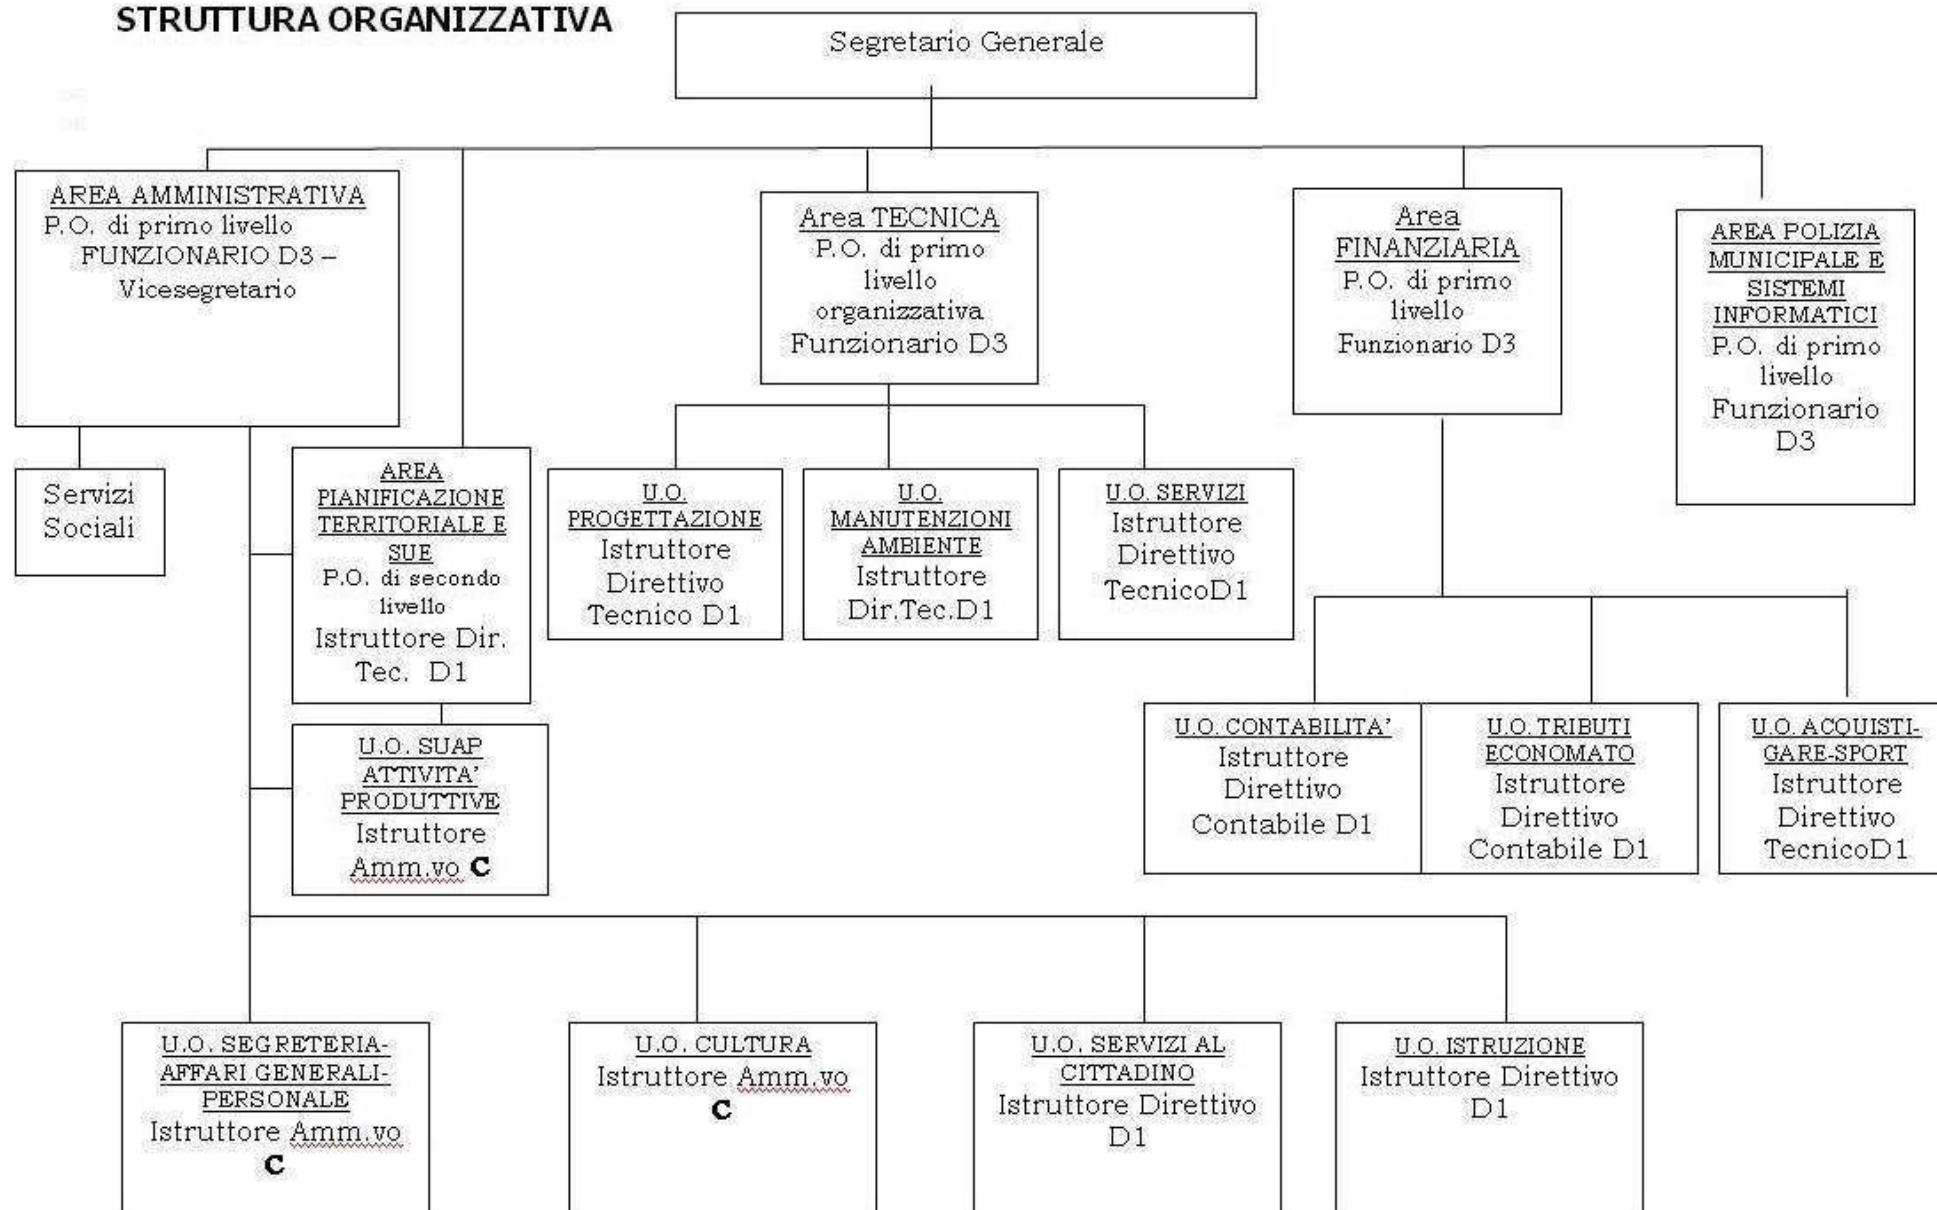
STRUTTURA ORGANIZZATIVA

Segretario Generale

AREA AMMINISTRATIVA
P.O. di primo livello
FUNZIONARIO D3 – Vicesegretario

Servizi Sociali

AREA PIANIFICAZIONE TERRITORIALE E SUE
P.O. di secondo livello
Istruttore Dir. Tec. D1

U.O. SUAP ATTIVITA' PRODUTTIVE
Istruttore Amm.vo C

Area TECNICA
P.O. di primo livello organizzativa
Funzionario D3

U.O. PROGETTAZIONE
Istruttore Direttivo Tecnico D1

U.O. MANUTENZIONI AMBIENTE
Istruttore Dir.Tec.D1

U.O. SERVIZI
Istruttore Direttivo TecnicoD1

Area FINANZIARIA
P.O. di primo livello
Funzionario D3

AREA POLIZIA MUNICIPALE E SISTEMI INFORMATICI
P.O. di primo livello
Funzionario D3

U.O. CONTABILITA'
Istruttore Direttivo Contabile D1

U.O. TRIBUTI ECONOMATO
Istruttore Direttivo Contabile D1

U.O. ACQUISTI-GARE-SPORT
Istruttore Direttivo TecnicoD1

U.O. SEGRETERIA-AFFARI GENERALI-PERSONALE
Istruttore Amm.vo C

U.O. CULTURA
Istruttore Amm.vo C

U.O. SERVIZI AL CITTADINO
Istruttore Direttivo D1

U.O. ISTRUZIONE
Istruttore Direttivo D1